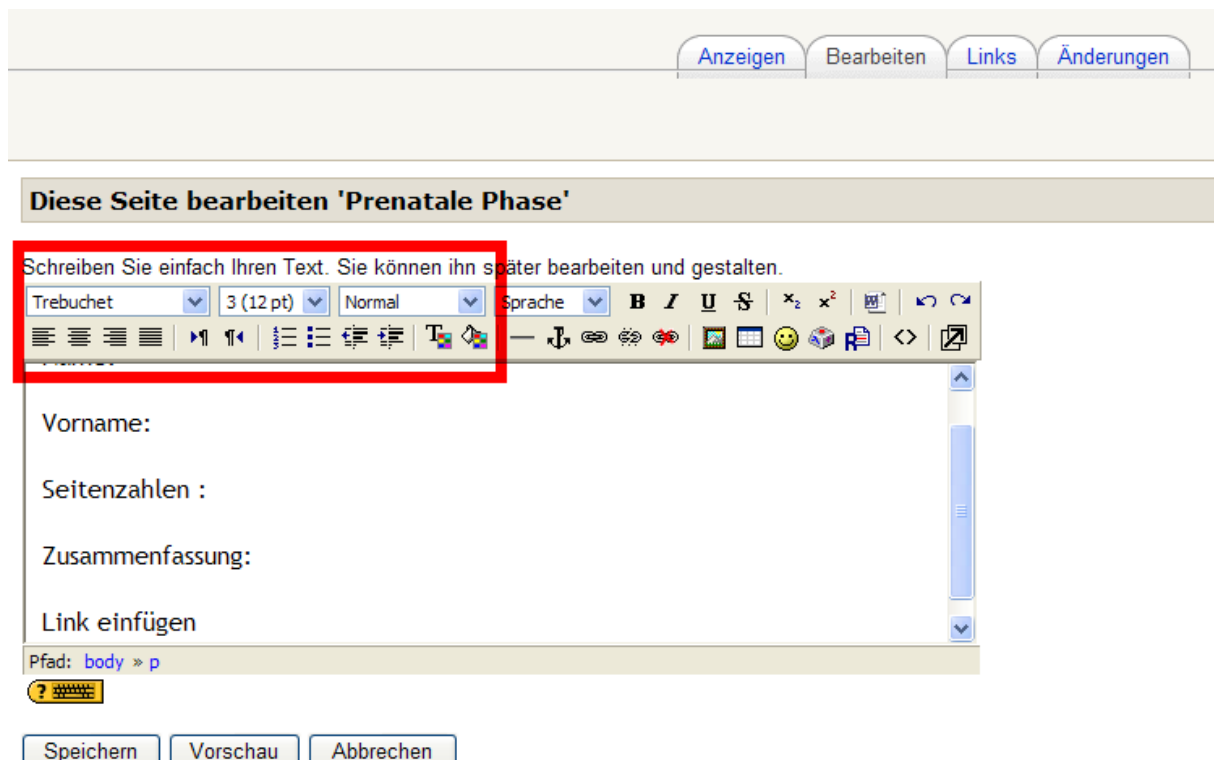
Anzeigen | Bearbeiten | Links | Änderungen

Diese Seite bearbeiten 'Prenatale Phase'

Schreiben Sie einfach Ihren Text. Sie können ihn später bearbeiten und gestalten.

Trebuchet | 3 (12 pt) | Normal | Sprache | B | I | U | S | $x_2$ | $x^2$

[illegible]

Vorname:

Seitenzahlen :

Zusammenfassung:

Link einfügen

Pfad: body » p

?

Speichern | Vorschau | Abbrechen